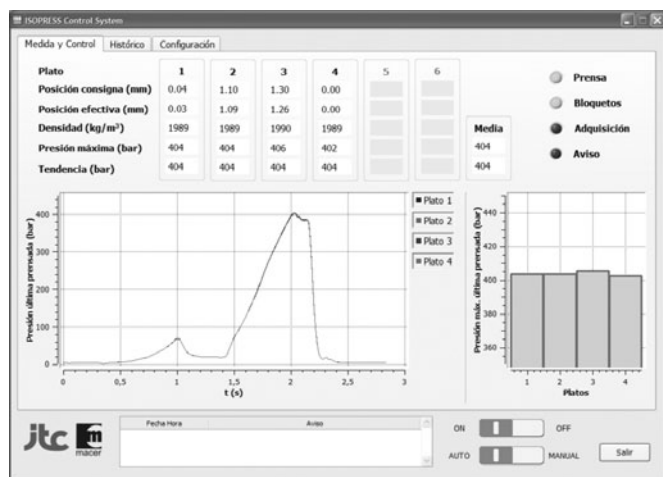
ISOPRESS Control System

Medida y Control | Histórico | Configuración

| Plato | 1 | 2 | 3 | 4 | 5 | 6 | |
|---|---|---|---|---|---|---|---|
| Posición consigna (mm) | 0.04 | 1.10 | 1.30 | 0.00 | | | |
| Posición efectiva (mm) | 0.03 | 1.09 | 1.26 | 0.00 | | | |
| Densidad (kg/m³) | 1989 | 1989 | 1990 | 1989 | | | Media |
| Presión máxima (bar) | 404 | 404 | 406 | 402 | | | 404 |
| Tendencia (bar) | 404 | 404 | 404 | 404 | | | 404 |

Prensa
Bloquetos
Adquisición
Aviso

Presión última prensada (bar)
400
300
200
100
0
0 0,5 1 1,5 2 2,5 3
t (s)
Plato 1
Plato 2
Plato 3
Plato 4

Presión máx. última prensada (bar)
440
420
400
380
360
1 2 3 4
Platos

jtc macer

Fecha Hora | Aviso

ON OFF
AUTO MANUAL
Salir